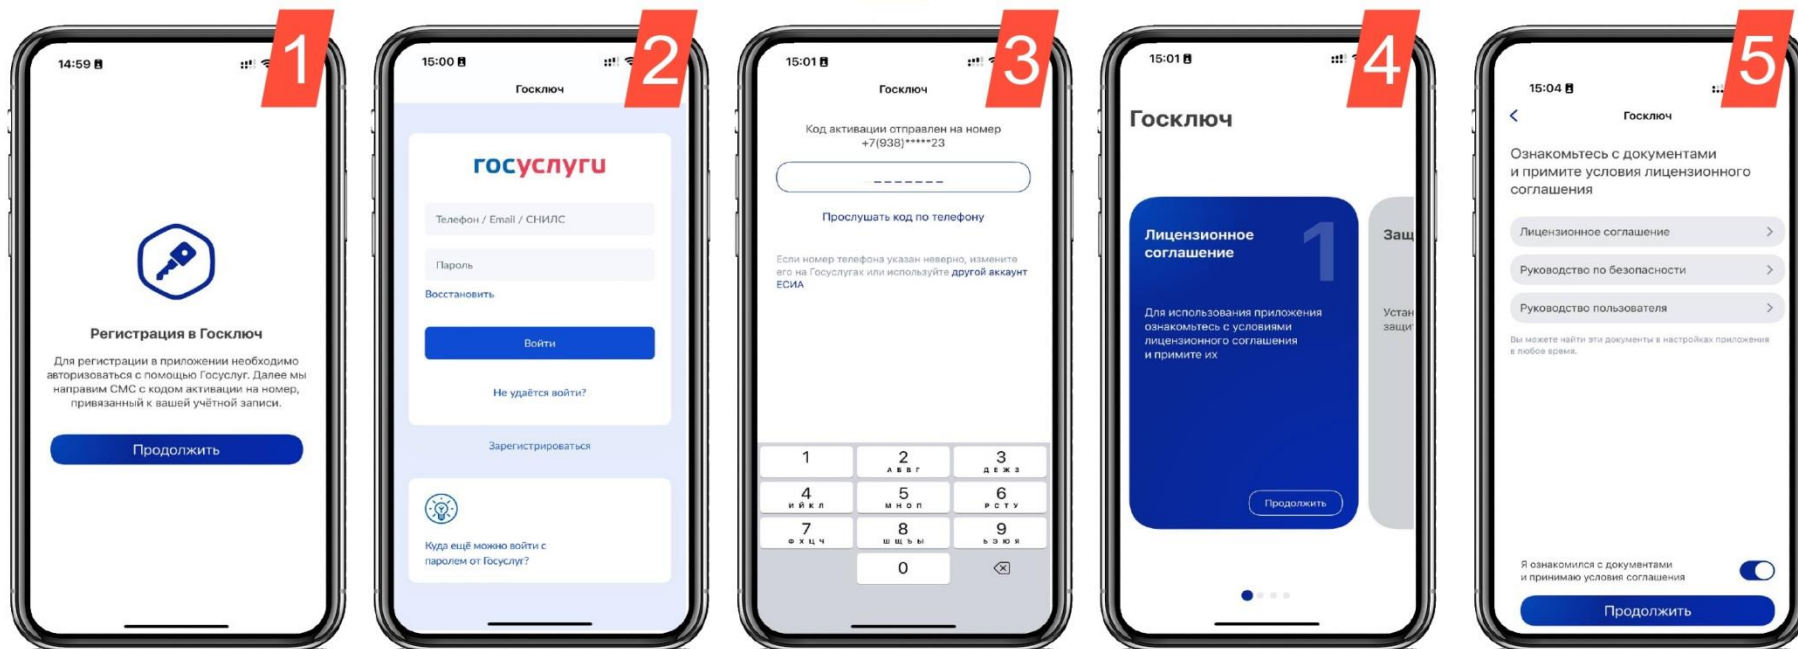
14:59

1

Регистрация в Госключ

Для регистрации в приложении необходимо авторизоваться с помощью Госуслуг. Далее мы направим СМС с кодом активации на номер, привязанный к вашей учётной записи.

Продолжить

15:00

2

Госключ

госуслуги

Телефон / Email / СНИЛС

Пароль

Восстановить

Войти

Не удаётся войти?

Зарегистрироваться

Куда ещё можно войти с паролем от Госуслуг?

15:01

3

Госключ

Код активации отправлен на номер +7(938)*****23

Прослушать код по телефону

Если номер телефона указан неверно, измените его на Госуслугах или используйте другой аккаунт ЕСИА

| 1 | 2 АБВГ | 3 ДЕЖЗ |
|---|---|---|
| 4 ИЙКЛ | 5 МНОП | 6 РСТУ |
| 7 ФХЦЧ | 8 ШЩЪЫ | 9 ЬЭЮЯ |
| | 0 | |

15:01

4

Госключ

Лицензионное соглашение

1

Для использования приложения ознакомьтесь с условиями лицензионного соглашения и примите их

Продолжить

Защ

Устан защи

15:04

5

Госключ

Ознакомьтесь с документами и примите условия лицензионного соглашения

Лицензионное соглашение

Руководство по безопасности

Руководство пользователя

Вы можете найти эти документы в настройках приложения в любое время.

Я ознакомился с документами и принимаю условия соглашения

Продолжить